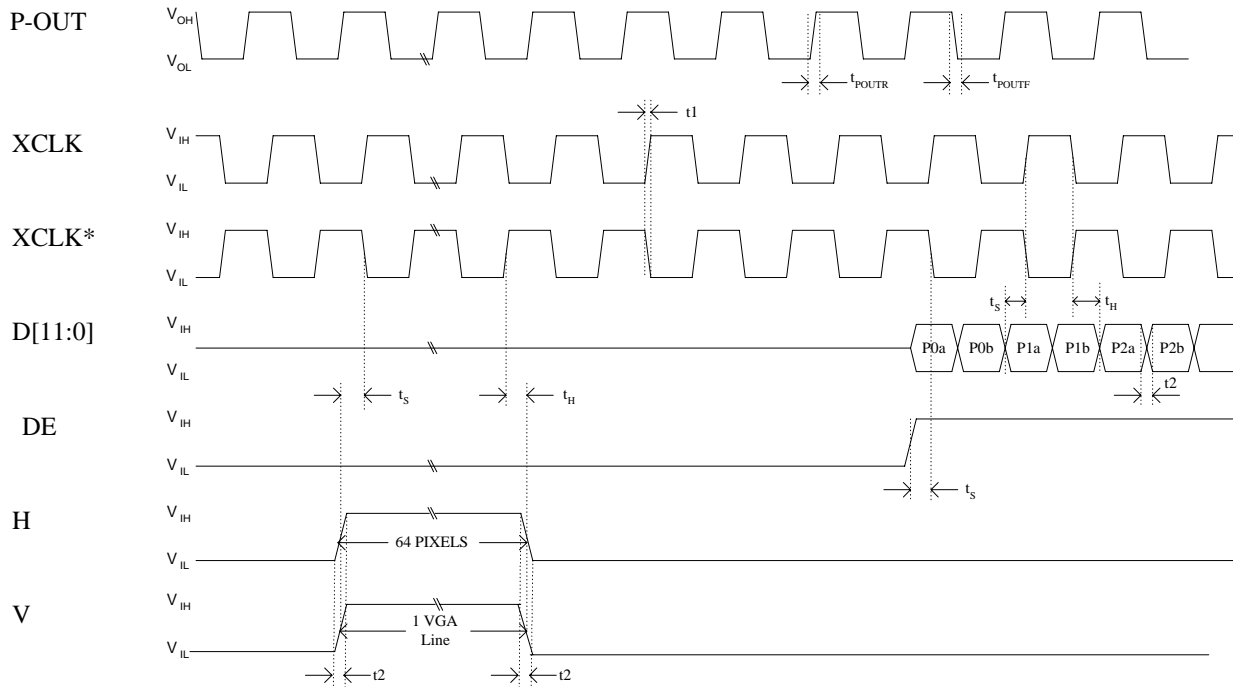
P-OUT
$V_{OH}$
$V_{OL}$
$t_{POUTR}$
$t_{POUTF}$

t1

XCLK
$V_{IH}$
$V_{IL}$

XCLK*
$V_{IH}$
$V_{IL}$

$t_S$
$t_H$

D[11:0]
$V_{IH}$
$V_{IL}$
P0a P0b P1a P1b P2a P2b

$t_S$
$t_H$
t2

DE
$V_{IH}$
$V_{IL}$
$t_S$

H
$V_{IH}$
$V_{IL}$
64 PIXELS

V
$V_{IH}$
$V_{IL}$
1 VGA Line

t2
t2